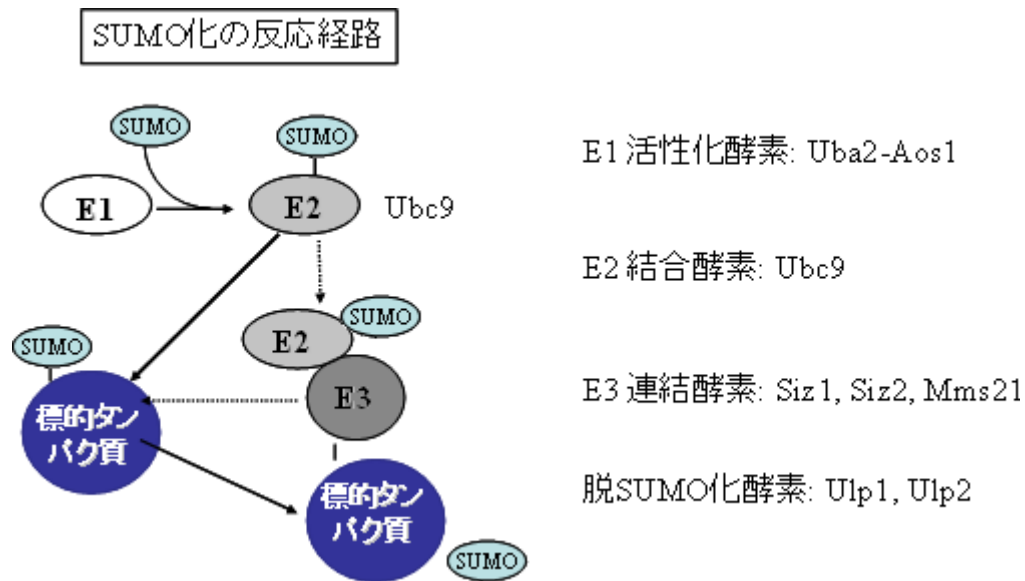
SUMO化の反応経路

SUMO

SUMO

E1

E2

Ubc9

SUMO

E2

SUMO

E3

標的タンパク質

標的タンパク質

SUMO

E1 活性化酵素: Uba2-Aos1

E2 結合酵素: Ubc9

E3 連結酵素: Siz1, Siz2, Mms21

脱SUMO化酵素: Ulp1, Ulp2